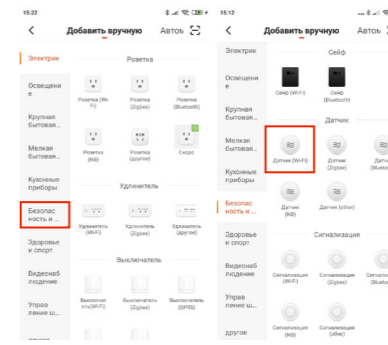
15:22

Добавить вручную

Автом

Электрик

Освещение

Крупная бытовая...

Мелкая бытовая...

Кухонные приборы

Безопасность и ...

Здоровье и спорт

Видеонаблюдение

Управление ш...

Розетка

Розетка (Wi-Fi)

Розетка (Zigbee)

Розетка (Bluetooth)

Розетка (NB)

Розетка (другие)

Сходство

Удлинитель

Удлинитель (Wi-Fi)

Удлинитель (Zigbee)

Удлинитель (другие)

Выключатель

Выключатель (Wi-Fi)

Выключатель (Zigbee)

Выключатель (GPRS)

15:12

Добавить вручную

Автом

Электрик

Освещение

Крупная бытовая...

Мелкая бытовая...

Кухонные приборы

Безопасность и ...

Здоровье и спорт

Видеонаблюдение

Управление ш...

другое

Сейф

Сейф (Wi-Fi)

Сейф (Bluetooth)

Датчик

Датчик (Wi-Fi)

Датчик (Zigbee)

Датчик

Датчик (NB)

Датчик (other)

Сигнализация

Сигнализация (Wi-Fi)

Сигнализация (Zigbee)

Сигнализ